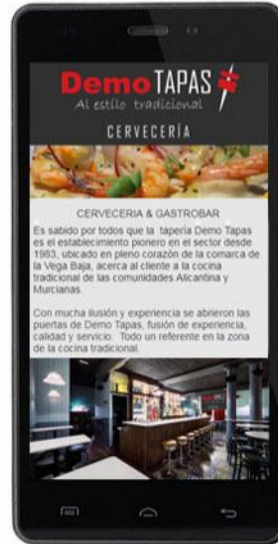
Demo TAPAS
Al estilo tradicional

CERVECERÍA

CERVECERIA & GASTROBAR

Es sabido por todos que la taperia Demo Tapas es el establecimiento pionero en el sector desde 1983, ubicado en pleno corazón de la comarca de la Vega Baja, acerca al cliente a la cocina tradicional de las comunidades Alicantina y Murcianas.

Con mucha ilusión y experiencia se abrieron las puertas de Demo Tapas, fusión de experiencia, calidad y servicio. Todo un referente en la zona de la cocina tradicional.